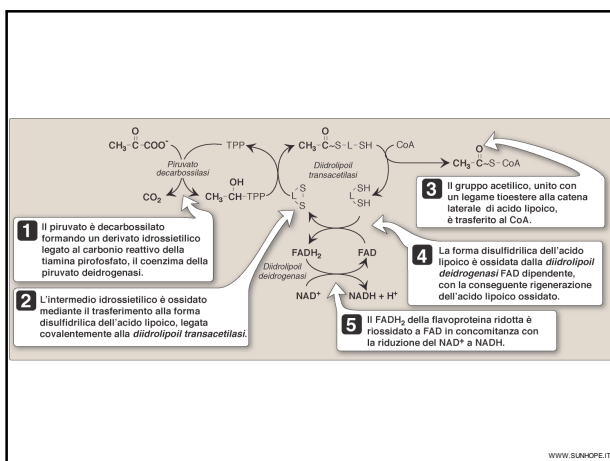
$CH_3-\overset{O}{\overset{\|}{C}}-COO^-$

TPP

$CH_3-\overset{O}{\overset{\|}{C}}\sim S-L-SH$

CoA

$CH_3-\overset{O}{\overset{\|}{C}}\sim S-CoA$

Piruvato decarbossilasi

$CO_2$

$CH_3-\overset{OH}{\overset{|}{C}H}-TPP$

Diidrolipoil transacetilasi

L S S

L SH SH

$FADH_2$

FAD

Diidrolipoil deidrogenasi

$NAD^+$

$NADH + H^+$

1 Il piruvato è decarbossilato formando un derivato idrossietilico legato al carbonio reattivo della tiamina pirofosfato, il coenzima della piruvato deidrogenasi.

2 L'intermedio idrossietilico è ossidato mediante il trasferimento alla forma disulfidrilica dell'acido lipoico, legata covalentemente alla diidrolipoil transacetilasi.

3 Il gruppo acetilico, unito con un legame tioestere alla catena laterale di acido lipoico, è trasferito al CoA.

4 La forma disulfidrilica dell'acido lipoico è ossidata dalla diidrolipoil deidrogenasi FAD dipendente, con la conseguente rigenerazione dell'acido lipoico ossidato.

5 Il $FADH_2$ della flavoproteina ridotta è riossidato a FAD in concomitanza con la riduzione del $NAD^+$ a NADH.

WWW.SUNHOPE.IT